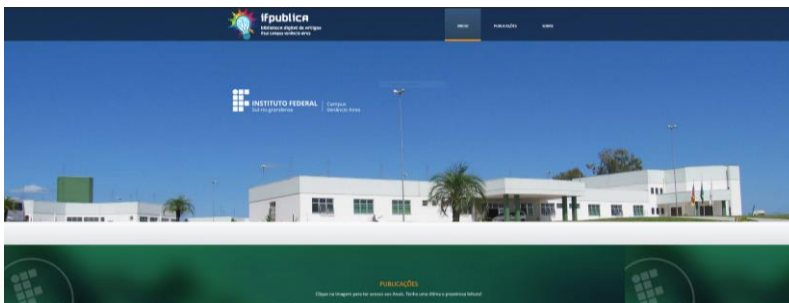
ifpublica
Biblioteca digital de artigos
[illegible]

INÍCIO
PUBLICAÇÕES
SOBRE

INSTITUTO FEDERAL
Sul-rio-grandense
Campus
Venâncio Aires

PUBLICAÇÕES
Clique na imagem para ter acesso aos Anais. Tenha uma ótima e proveitosa leitura!